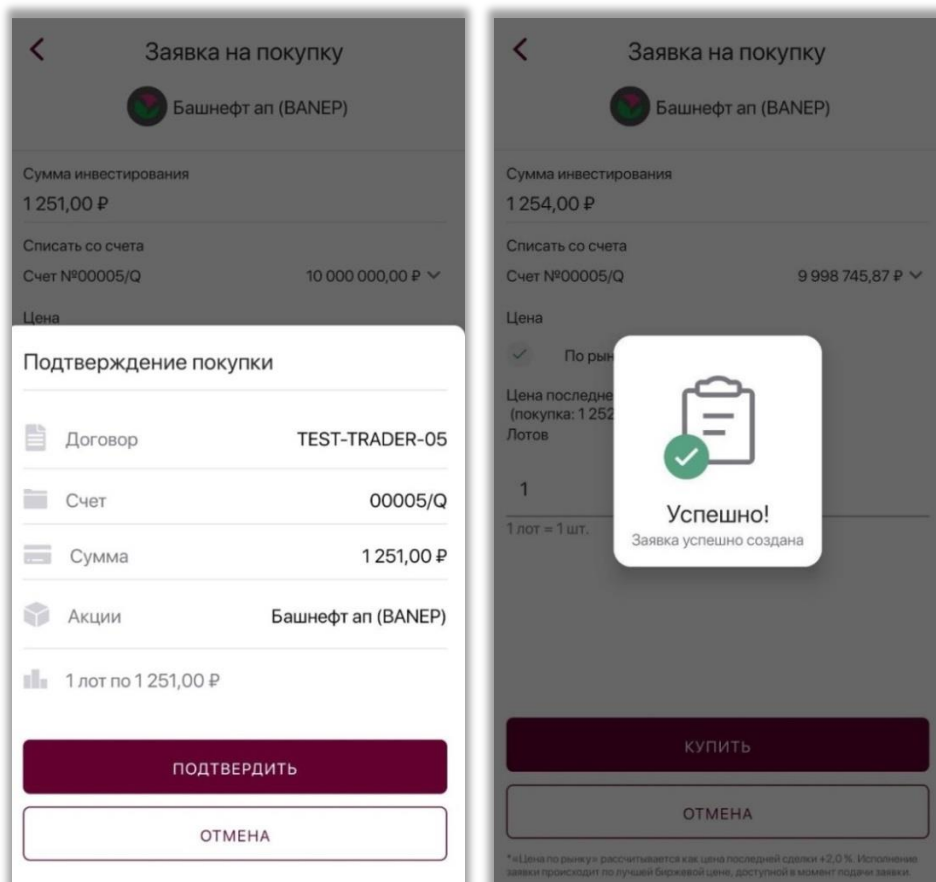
Заявка на покупку

Башнефт ап (BANEP)

Сумма инвестирования
1 251,00 ₽

Списать со счета
Счет №00005/Q
10 000 000,00 ₽

Цена

Подтверждение покупки

Договор TEST-TRADER-05

Счет 00005/Q

Сумма 1 251,00 ₽

Акции Башнефт ап (BANEP)

1 лот по 1 251,00 ₽

ПОДТВЕРДИТЬ

ОТМЕНА

Заявка на покупку

Башнефт ап (BANEP)

Сумма инвестирования
1 254,00 ₽

Списать со счета
Счет №00005/Q
9 998 745,87 ₽

Цена

По рын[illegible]

Цена последне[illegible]
(покупка: 1 252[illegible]
Лотов

1

1 лот = 1 шт.

Успешно!
Заявка успешно создана

КУПИТЬ

ОТМЕНА

* «Цена по рынку» рассчитывается как цена последней сделки +2,0 %. Исполнение заявки происходит по лучшей биржевой цене, доступной в момент подачи заявки.